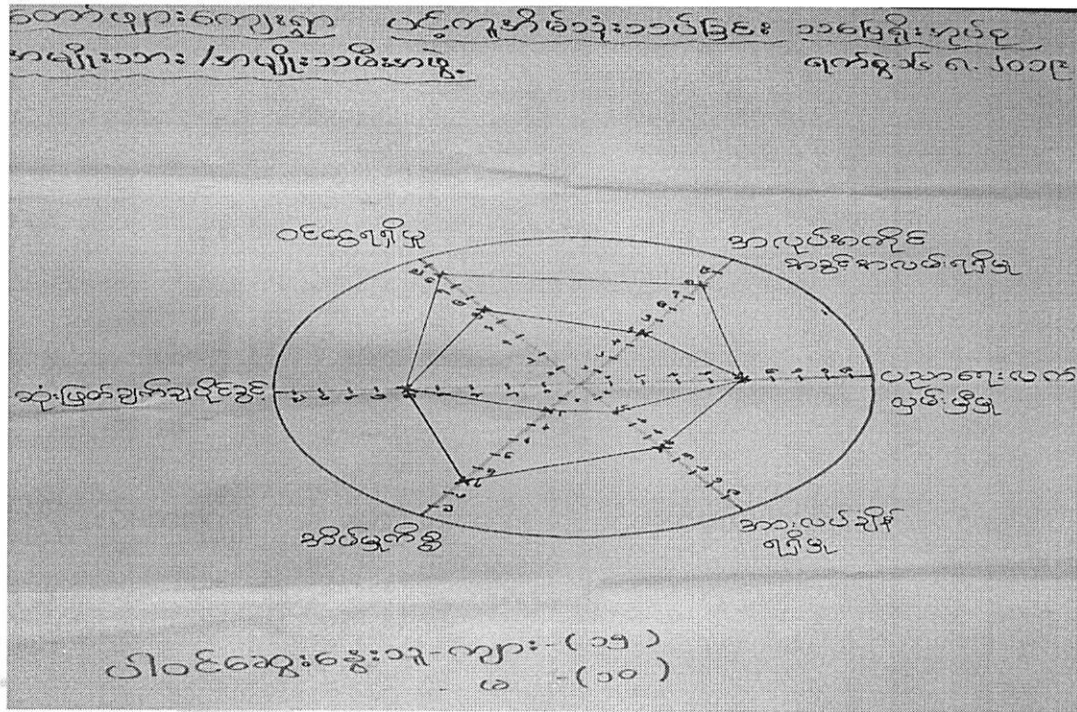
ကျေးရွာ ဝင်ငွေကို ခွဲခြမ်းစိတ်ဖြာ သဘောမြှုပ်နှံမှု
အမျိုးသား / အမျိုးသမီးအဖွဲ့ ရက်စွဲ ၈. ၂၀၁၃

ဝင်ငွေရရှိမှု
အလုပ်အကိုင် အခွင့်အလမ်းရရှိမှု
ပညာရေးလက် လှမ်းမီမှု
အားလပ်ချိန် ရရှိမှု
အိမ်မှုကိစ္စ
ဆုံးဖြတ်ချက်ချပိုင်ခွင့်

ပါဝင်ဆွေးနွေးသူ - ကျား - (၁၄)
မ - (၁၀)